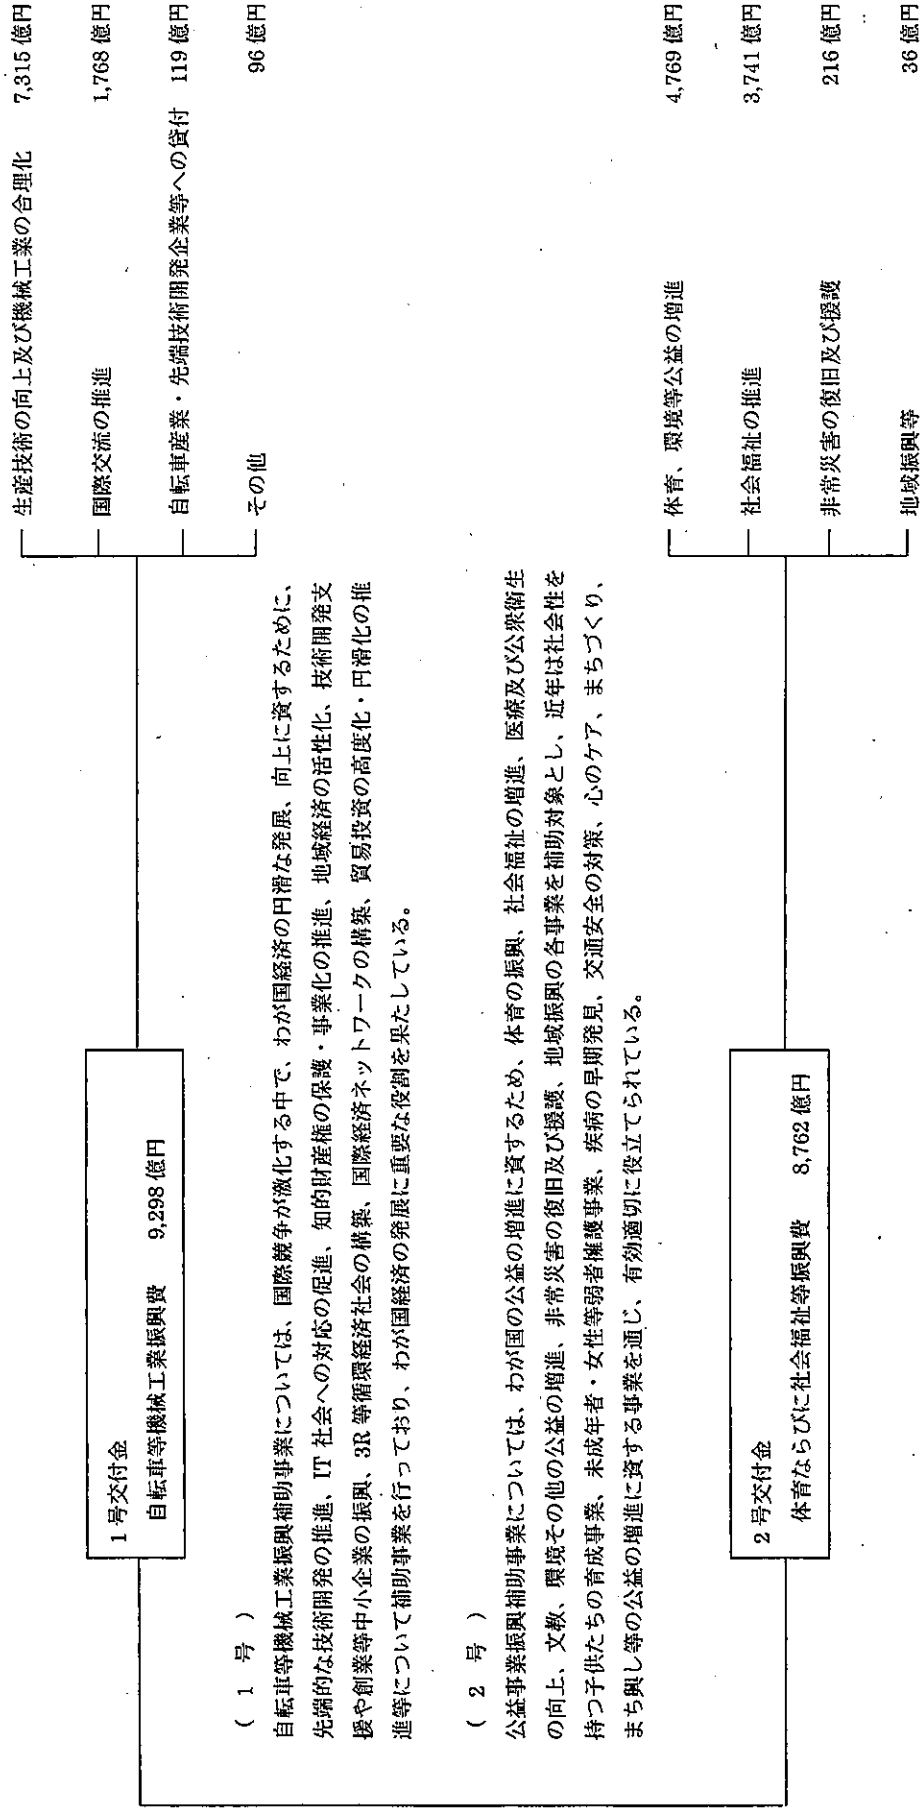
1 号交付金
自転車等機械工業振興費　9,298 億円

生産技術の向上及び機械工業の合理化　7,315 億円
国際交流の推進　1,768 億円
自転車産業・先端技術開発企業等への貸付　119 億円
その他　96 億円

（ 1 号 ）
自転車等機械工業振興補助事業については、国際競争が激化する中で、わが国経済の円滑な発展、向上に資するために、先端的な技術開発の推進、IT 社会への対応の促進、知的財産権の保護・事業化の推進、地域経済の活性化、技術開発支援や創業等中小企業の振興、3R 等循環経済社会の構築、国際経済ネットワークの構築、貿易投資の高度化・円滑化の推進等について補助事業を行っており、わが国経済の発展に重要な役割を果たしている。

（ 2 号 ）
公益事業振興補助事業については、わが国の公益の増進に資するため、体育の振興、社会福祉の増進、医療及び公衆衛生の向上、文教、環境その他の公益の増進、非常災害の復旧及び援護、地域振興の各事業を補助対象とし、近年は社会性を持つ子供たちの育成事業、未成年者・女性等弱者擁護事業、疾病の早期発見、交通安全の対策、心のケア、まちづくり、まち興し等の公益の増進に資する事業を通じ、有効適切に役立てられている。

2 号交付金
体育ならびに社会福祉等振興費　8,762 億円

体育、環境等公益の増進　4,769 億円
社会福祉の推進　3,741 億円
非常災害の復旧及び援護　216 億円
地域振興等　36 億円